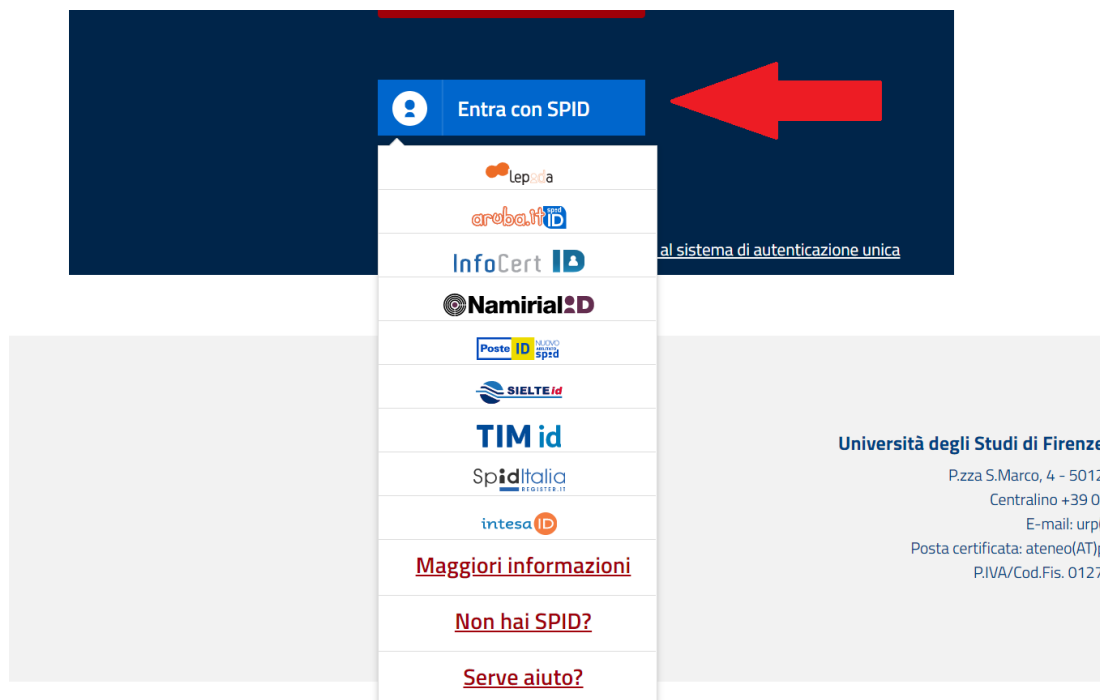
Entra con SPID

lepida

aruba.it spid ID

InfoCert ID

Namirial ID

Poste ID NUOVO ABILITATO spid

SIELTE id

TIM id

SpidItalia REGISTER.IT

intesa ID

Maggiori informazioni

Non hai SPID?

Serve aiuto?

al sistema di autenticazione unica

Università degli Studi di Firenze
P.zza S.Marco, 4 - 5012
Centralino +39 0
E-mail: urp
Posta certificata: ateneo(AT)
P.IVA/Cod.Fis. 0127